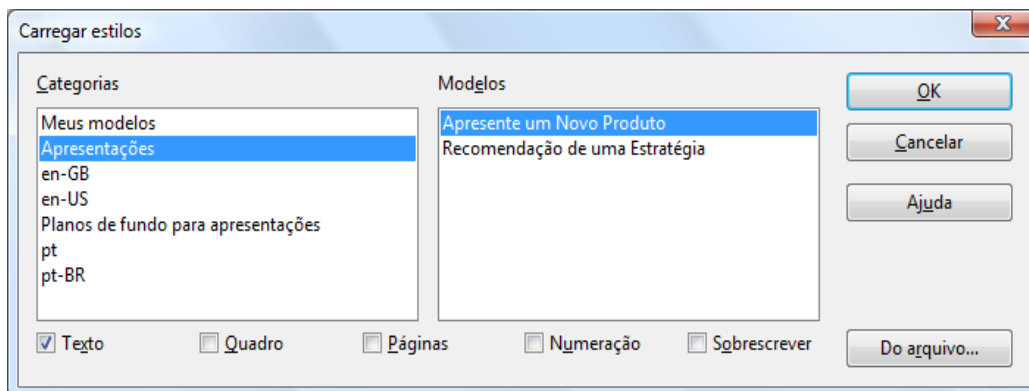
Carregar estilos

Categorias

Meus modelos
Apresentações
en-GB
en-US
Planos de fundo para apresentações
pt
pt-BR

Modelos

Apresente um Novo Produto
Recomendação de uma Estratégia

OK

Cancelar

Ajuda

Texto

Quadro

Páginas

Numeração

Sobrescrever

Do arquivo...